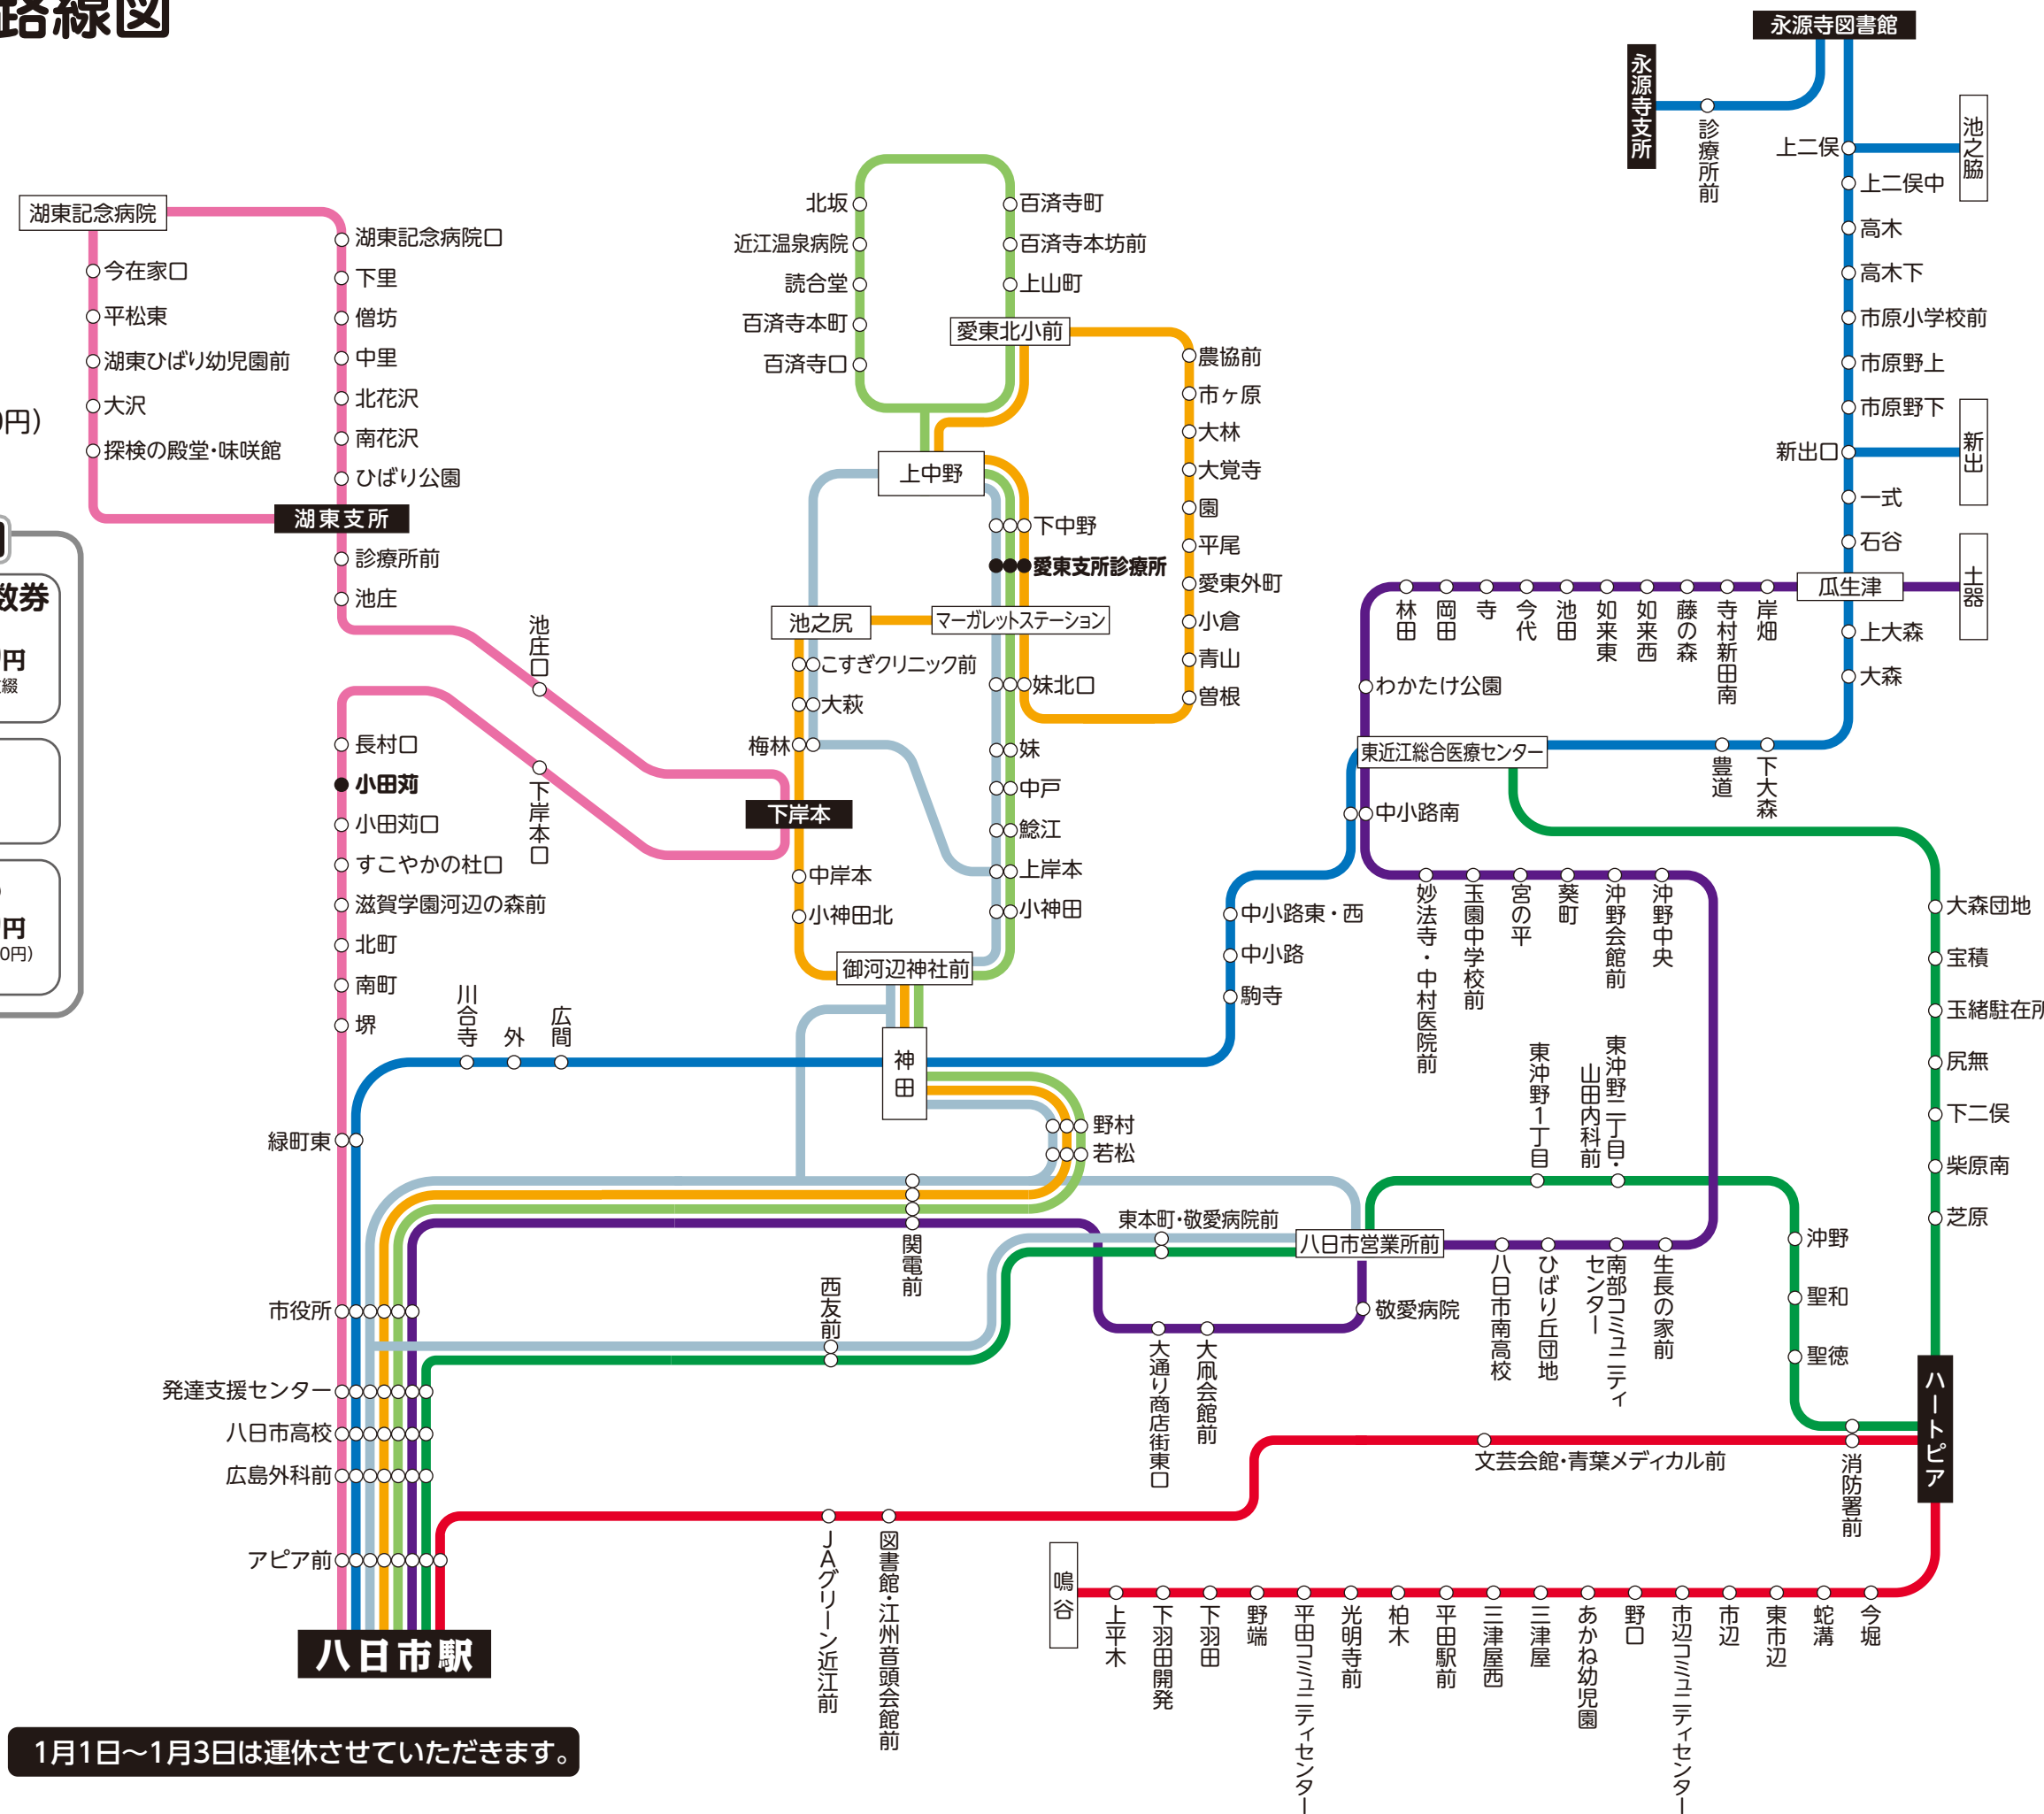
路線図

永源寺図書館
永源寺支所
診療所前
上二俣
池之脇
上二俣中
高木
高木下
市原小学校前
市原野上
市原野下
新出口
新出
一式
石谷
瓜生津
土器
上大森
大森

湖東記念病院
今在家口
平松東
湖東ひばり幼児園前
大沢
探検の殿堂･味咲館
湖東記念病院口
下里
僧坊
中里
北花沢
南花沢
ひばり公園
湖東支所
診療所前
池庄
池庄口
下岸本口
長村口
小田苅
小田苅口
すこやかの杜口
滋賀学園河辺の森前
北町
南町
堺
川合寺
外
広間
緑町東
市役所
発達支援センター
八日市高校
広島外科前
アピア前
八日市駅

北坂
近江温泉病院
読合堂
百済寺本町
百済寺口
百済寺町
百済寺本坊前
上山町
愛東北小前
農協前
市ヶ原
大林
大覚寺
園
平尾
愛東外町
小倉
青山
曽根
上中野
下中野
愛東支所診療所
池之尻
マーガレットステーション
こすぎクリニック前
大萩
梅林
妹北口
妹
中戸
鯰江
上岸本
小神田
下岸本
中岸本
小神田北
御河辺神社前
神田
野村
若松
関電前
西友前
東本町･敬愛病院前
八日市営業所前
敬愛病院
大通り商店街東口
大凧会館前
JAグリーン近江前
図書館･江州音頭会館前

林田
岡田
寺
今代
池田
如来東
如来西
藤の森
寺村新田南
岸畑
わかたけ公園
東近江総合医療センター
蒲道
下大森
中小路南
中小路東･西
中小路
駒寺
妙法寺･中村医院前
玉園中学校前
宮の平
葵町
沖野会館前
沖野中央
東沖野1丁目
東沖野二丁目･山田内科前
八日市南高校
ひばり丘団地
南部コミュニティセンター
生長の家前
大森団地
宝積
玉緒駐在所
尻無
下二俣
柴原南
芝原
沖野
聖和
聖徳
ハートピア
文芸会館･青葉メディカル前
消防署前
鳴谷
上平木
下羽田開発
下羽田
野端
平田コミュニティセンター
光明寺前
柏木
平田駅前
三津屋西
三津屋
あかね幼児園
野口
市辺コミュニティセンター
市辺
東市辺
蛇溝
今堀

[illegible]円)
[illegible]数券
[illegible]円
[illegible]綴
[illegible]円
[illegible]0円)

1月1日～1月3日は運休させていただきます。